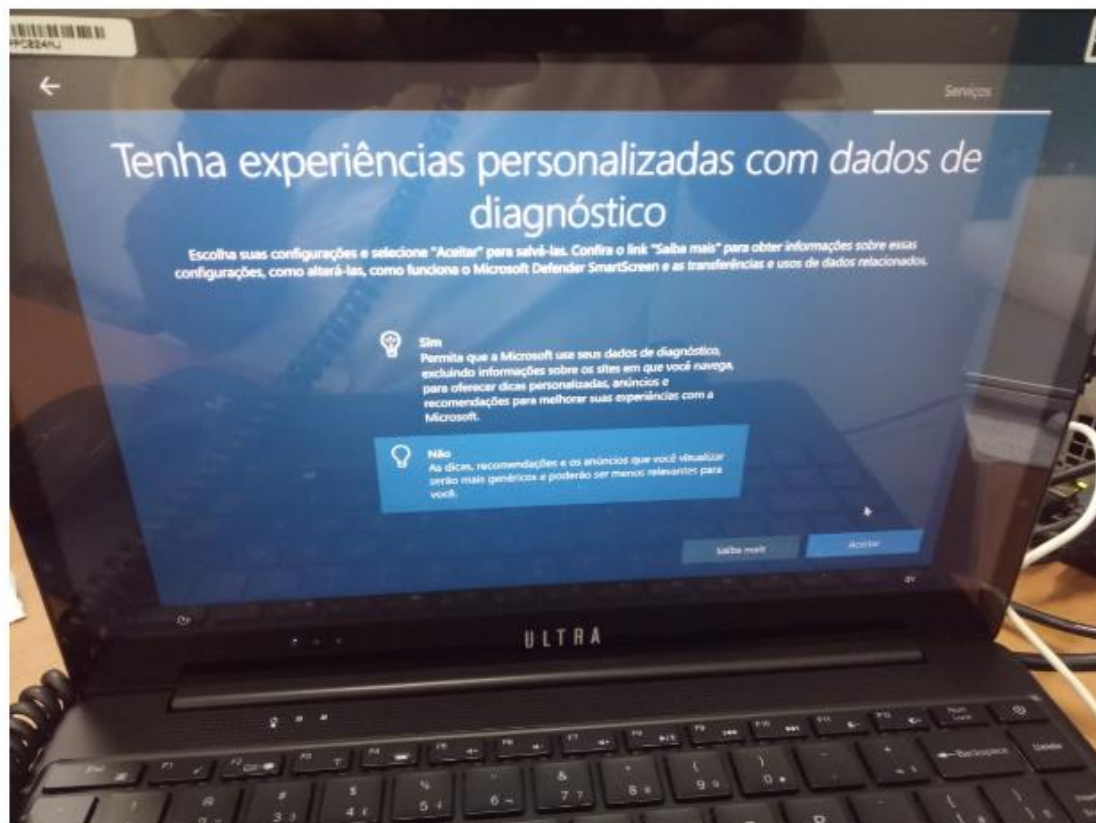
Serviços

Tenha experiências personalizadas com dados de diagnóstico

Escolha suas configurações e selecione "Aceitar" para salvá-las. Confira o link "Saiba mais" para obter informações sobre essas configurações, como alterá-las, como funciona o Microsoft Defender SmartScreen e as transferências e usos de dados relacionados.

Sim
Permita que a Microsoft use seus dados de diagnóstico, excluindo informações sobre os sites em que você navega, para oferecer dicas personalizadas, anúncios e recomendações para melhorar suas experiências com a Microsoft.

Não
As dicas, recomendações e os anúncios que você visualizar serão mais genéricos e poderão ser menos relevantes para você.

Saiba mais

Aceitar

ULTRA

Backspace

Delete